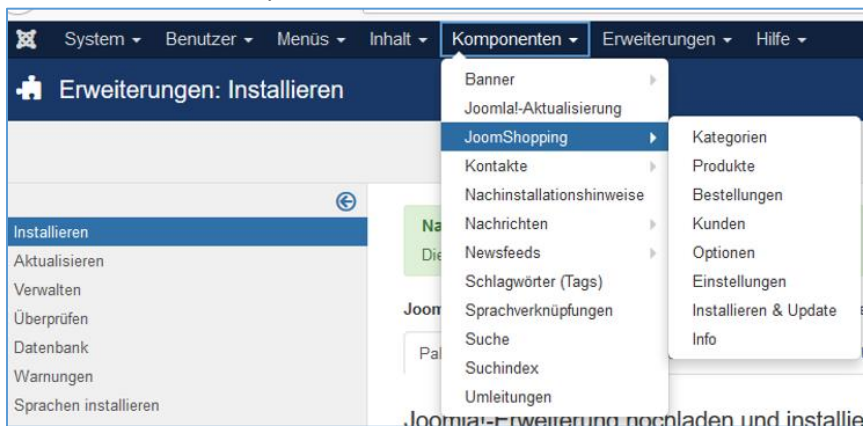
System ▾ Benutzer ▾ Menüs ▾ Inhalt ▾ Komponenten ▾ Erweiterungen ▾ Hilfe ▾

Erweiterungen: Installieren

Installieren
Aktualisieren
Verwalten
Überprüfen
Datenbank
Warnungen
Sprachen installieren

Na
Die

Joom

Pa

Joomla!-Erweiterung hochladen und installie

Banner
Joomla!-Aktualisierung
JoomShopping
Kontakte
Nachinstallationshinweise
Nachrichten
Newsfeeds
Schlagwörter (Tags)
Sprachverknüpfungen
Suche
Suchindex
Umleitungen

Kategorien
Produkte
Bestellungen
Kunden
Optionen
Einstellungen
Installieren & Update
Info